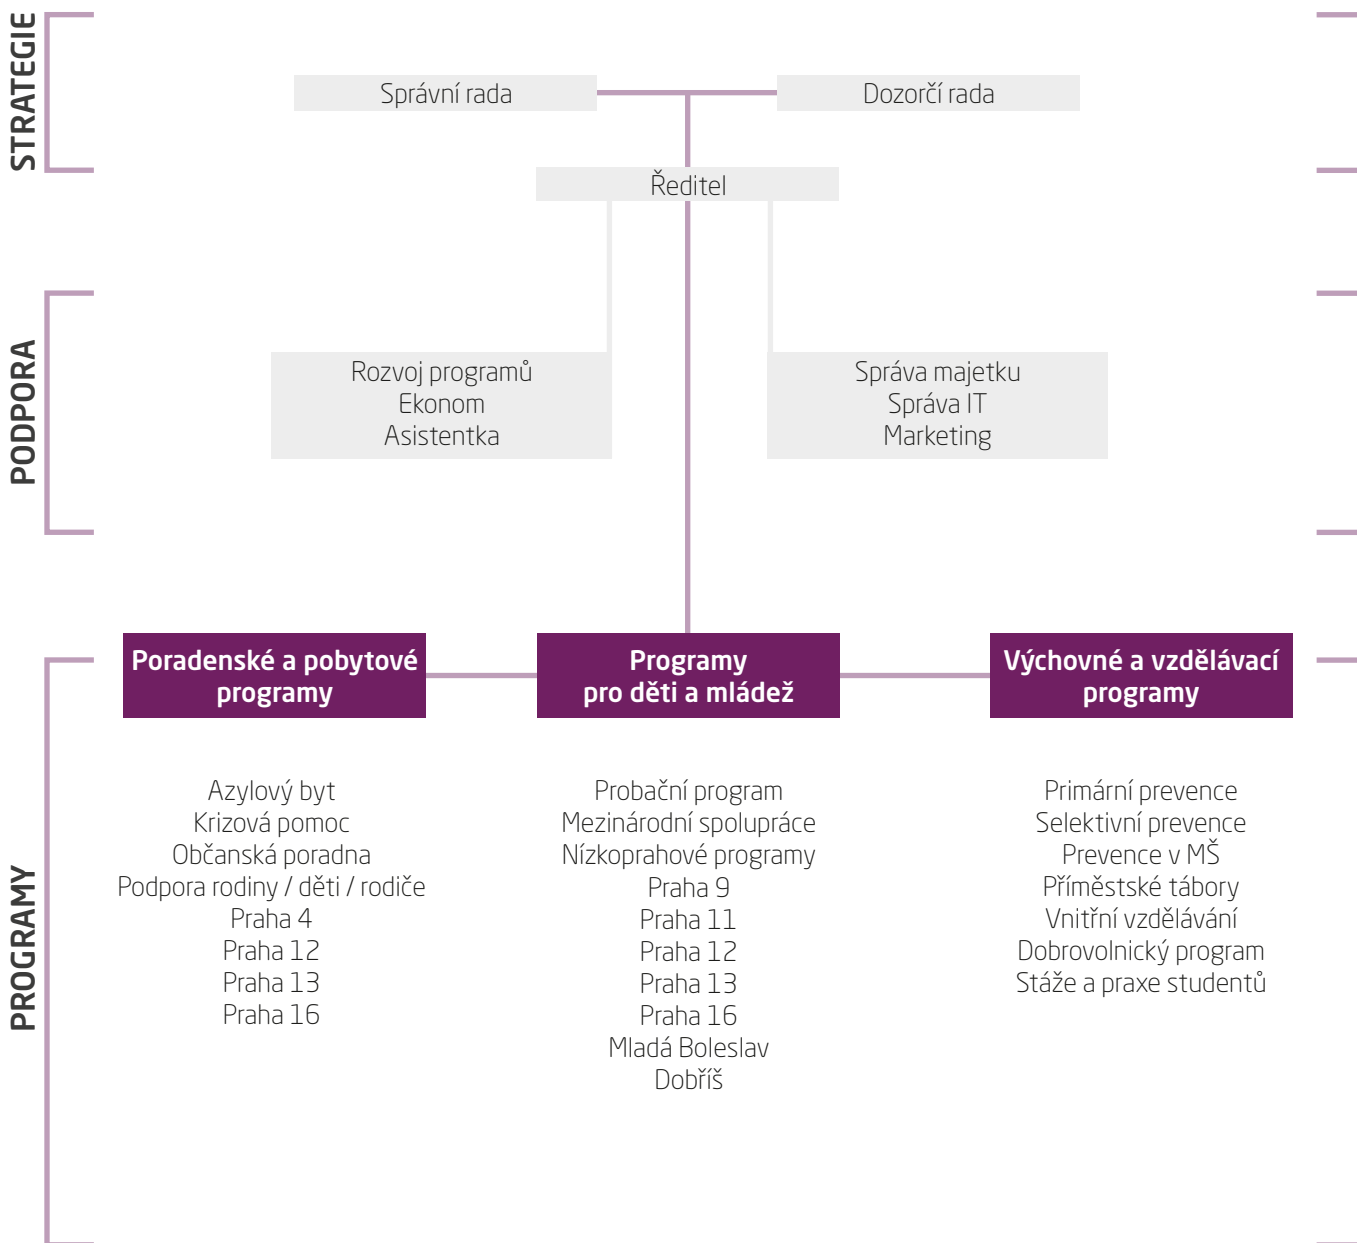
STRATEGIE

Správní rada

Dozorčí rada

Ředitel

PODPORA

Rozvoj programů
Ekonom
Asistentka

Správa majetku
Správa IT
Marketing

PROGRAMY

Poradenské a pobytové programy

Programy pro děti a mládež

Výchovné a vzdělávací programy

Azylový byt
Krizová pomoc
Občanská poradna
Podpora rodiny / děti / rodiče
Praha 4
Praha 12
Praha 13
Praha 16

Probační program
Mezinárodní spolupráce
Nízkoprahové programy
Praha 9
Praha 11
Praha 12
Praha 13
Praha 16
Mladá Boleslav
Dobříš

Primární prevence
Selektivní prevence
Prevence v MŠ
Příměstské tábory
Vnitřní vzdělávání
Dobrovolnický program
Stáže a praxe studentů